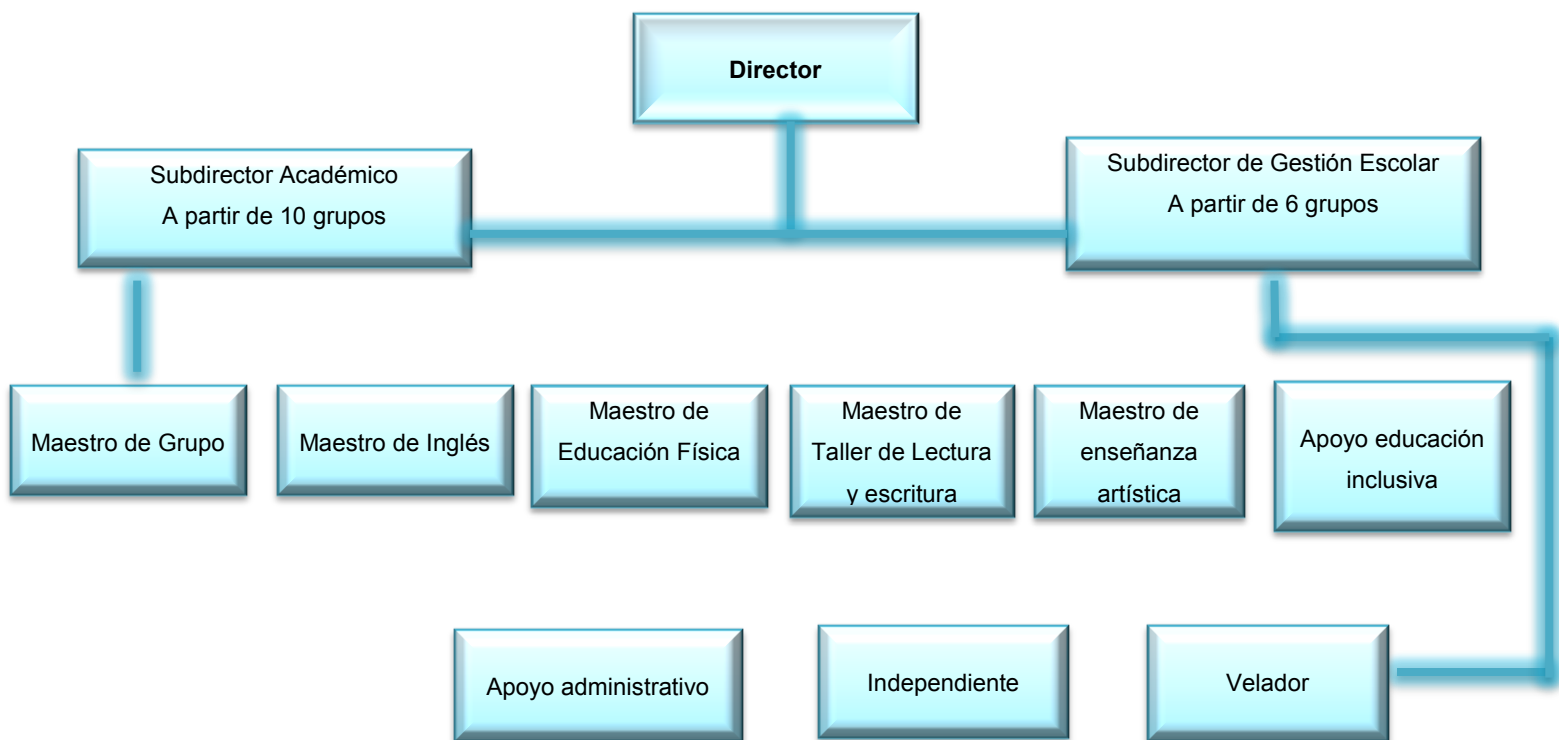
Director

Subdirector Académico
A partir de 10 grupos

Subdirector de Gestión Escolar
A partir de 6 grupos

Maestro de Grupo

Maestro de Inglés

Maestro de Educación Física

Maestro de Taller de Lectura y escritura

Maestro de enseñanza artística

Apoyo educación inclusiva

Apoyo administrativo

Independiente

Velador